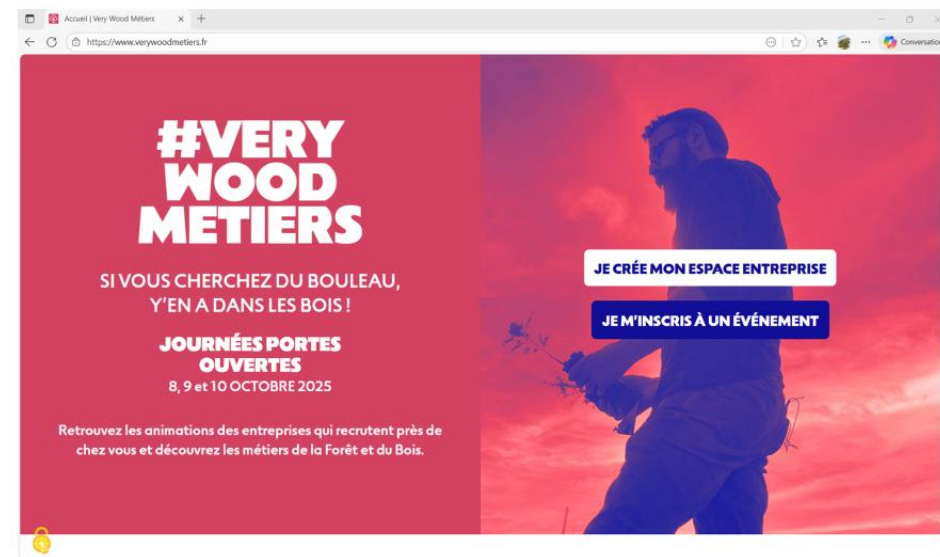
Accueil | Very Wood Métiers

https://www.verywoodmetiers.fr

Conversatio

#VERY WOOD METIERS

SI VOUS CHERCHEZ DU BOULEAU, Y'EN A DANS LES BOIS !

JOURNÉES PORTES OUVERTES
8, 9 et 10 OCTOBRE 2025

Retrouvez les animations des entreprises qui recrutent près de chez vous et découvrez les métiers de la Forêt et du Bois.

JE CRÉE MON ESPACE ENTREPRISE

JE M'INSCRIS À UN ÉVÉNEMENT